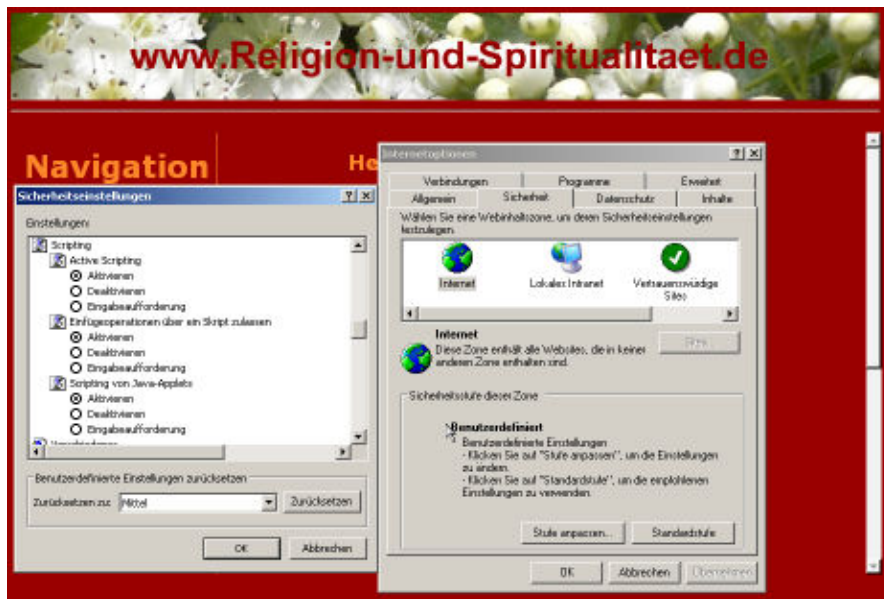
www.Religion-und-Spiritualitaet.de

Navigation

He

Sicherheitseinstellungen

? X

Einstellungen:

Scripting

Active Scripting

Aktivieren

Deaktivieren

Eingabeaufforderung

Einfügeoperationen über ein Skript zulassen

Aktivieren

Deaktivieren

Eingabeaufforderung

Scripting von Java-Applets

Aktivieren

Deaktivieren

Eingabeaufforderung

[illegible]

Benutzerdefinierte Einstellungen zurücksetzen

Zurücksetzen zu: Mittel

Zurücksetzen

OK

Abbrechen

Internetoptionen

? X

Verbindungen | Programme | Erweitert

Allgemein | Sicherheit | Datenschutz | Inhalte

Wählen Sie eine Webinhaltszone, um deren Sicherheitseinstellungen festzulegen.

Internet

Lokales Intranet

Vertrauenswürdige Sites

Internet

Diese Zone enthält alle Websites, die in keiner anderen Zone enthalten sind.

Sites...

Sicherheitsstufe dieser Zone

Benutzerdefiniert

Benutzerdefinierte Einstellungen

- Klicken Sie auf "Stufe anpassen", um die Einstellungen zu ändern.

- Klicken Sie auf "Standardstufe", um die empfohlenen Einstellungen zu verwenden.

Stufe anpassen...

Standardstufe

OK

Abbrechen

Übernehmen